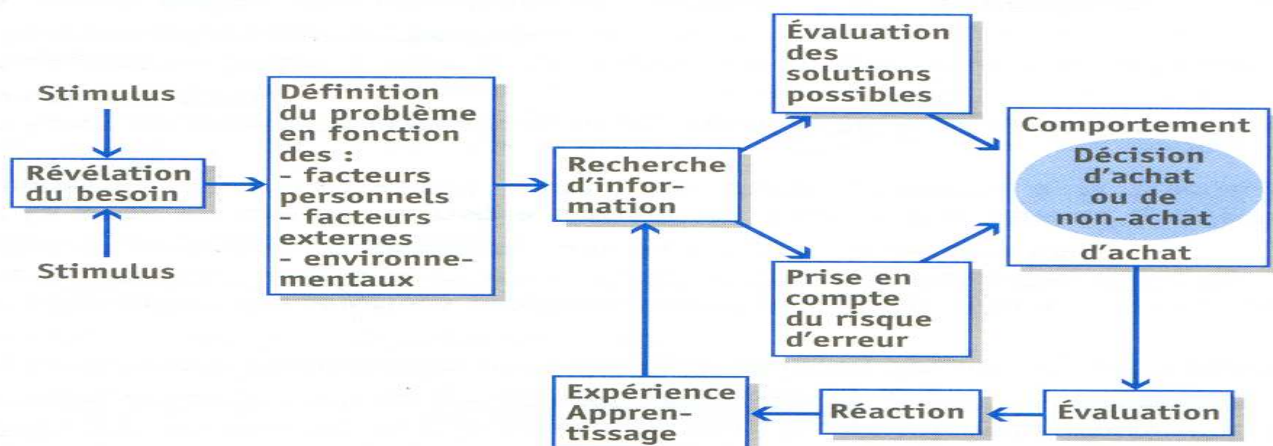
Stimulus

Révélation du besoin

Stimulus

Définition du problème en fonction des :
- facteurs personnels
- facteurs externes
- environnementaux

Recherche d'information

Évaluation des solutions possibles

Prise en compte du risque d'erreur

Comportement
Décision d'achat ou de non-achat
d'achat

Évaluation

Réaction

Expérience Apprentissage